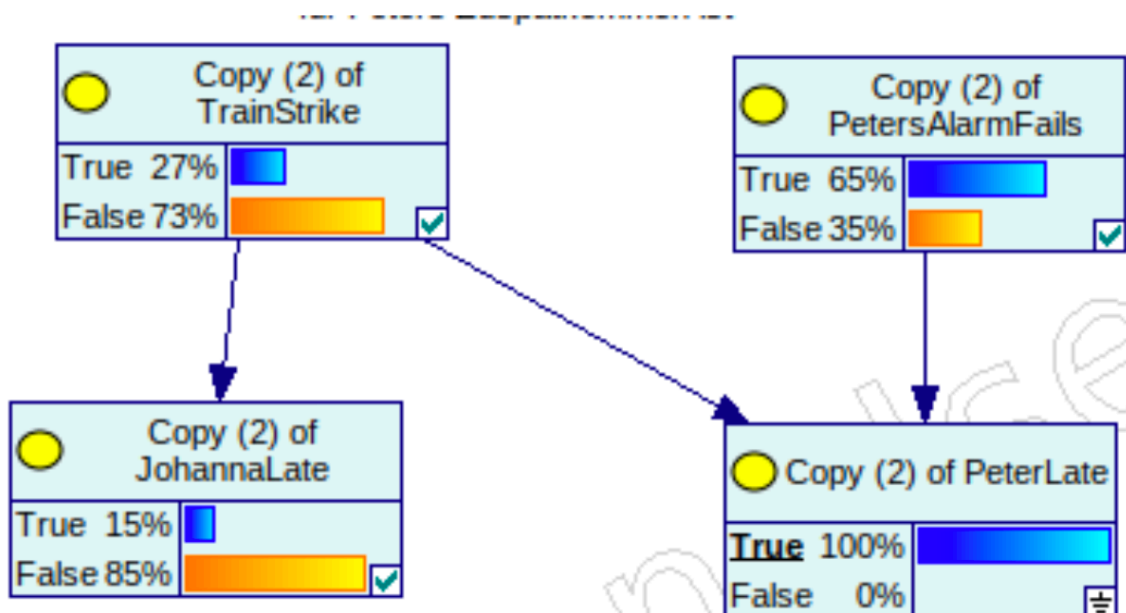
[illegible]

Copy (2) of TrainStrike

| True | 27% |
|---|---|
| False | 73% |

Copy (2) of PetersAlarmFails

| True | 65% |
|---|---|
| False | 35% |

Copy (2) of JohannaLate

| True | 15% |
|---|---|
| False | 85% |

Copy (2) of PeterLate

| True | 100% |
|---|---|
| False | 0% |